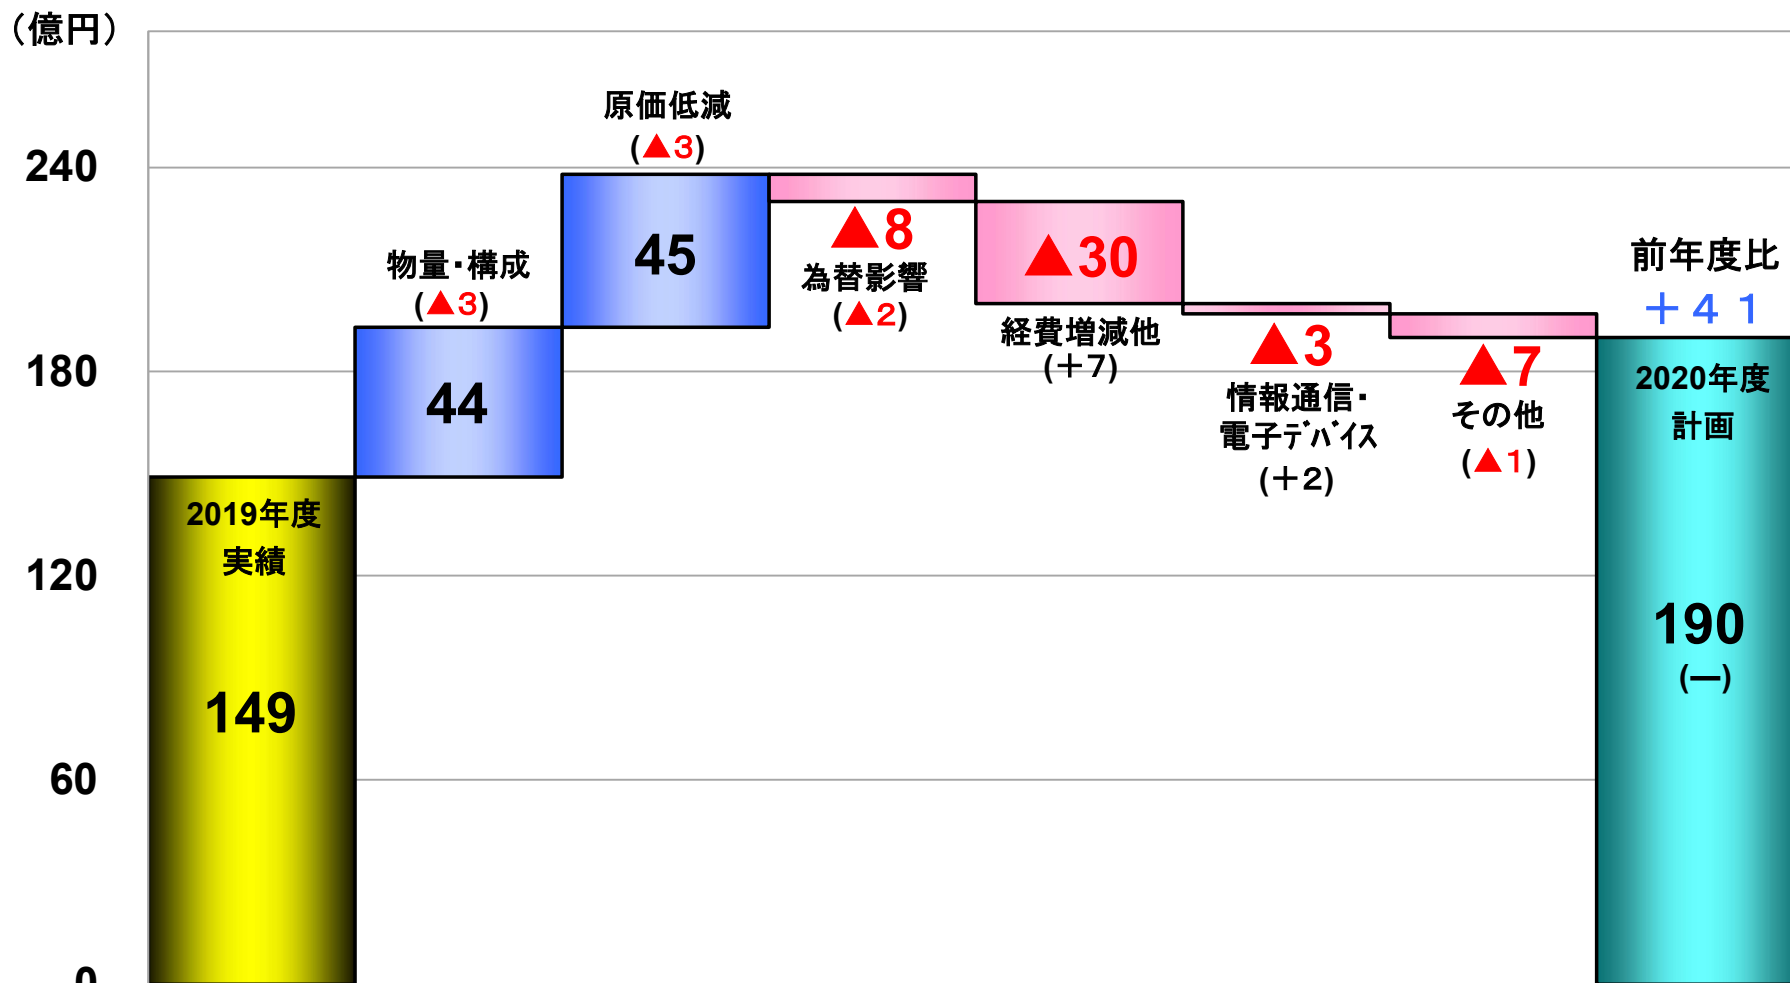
（億円）

240

180

120

60

0

2019年度
実績

149

物量・構成
(▲3)

44

原価低減
(▲3)

45

▲8
為替影響
(▲2)

▲30
経費増減他
(+7)

▲3
情報通信・
電子デバイス
(+2)

▲7
その他
(▲1)

前年度比
+41

2020年度
計画

190
(—)